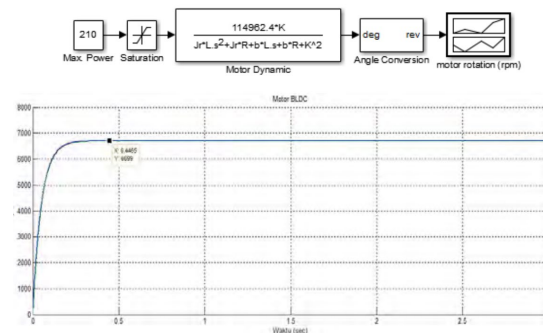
210
Max. Power
Saturation
$\frac{114962.4*K}{Jr*L.s^2+Jr*R+b*L.s+b*R+K^2}$
Motor Dynamic
deg
rev
Angle Conversion
motor rotation (rpm)

Motor BLDC

X: 0.4465
Y: 6699

8000
7000
6000
5000
4000
3000
2000
1000
0

0
0.5
1
1.5
2
2.5
Waktu (sec)